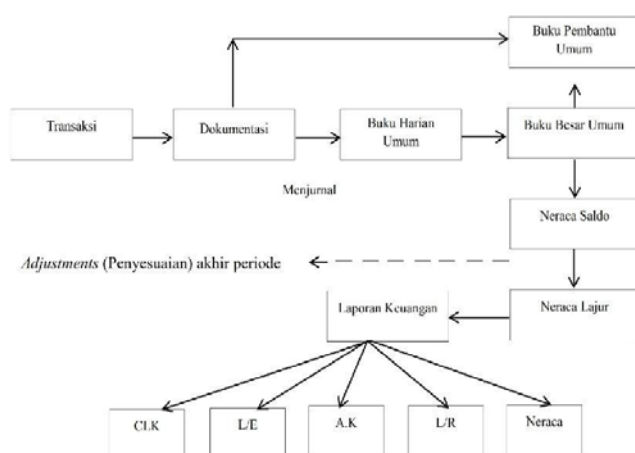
Buku Pembantu Umum

Transaksi

Dokumentasi

Buku Harian Umum

Buku Besar Umum

Menjurnal

Neraca Saldo

*Adjustments* (Penyesuaian) akhir periode

Laporan Keuangan

Neraca Lajur

CLK

L/E

A.K

L/R

Neraca